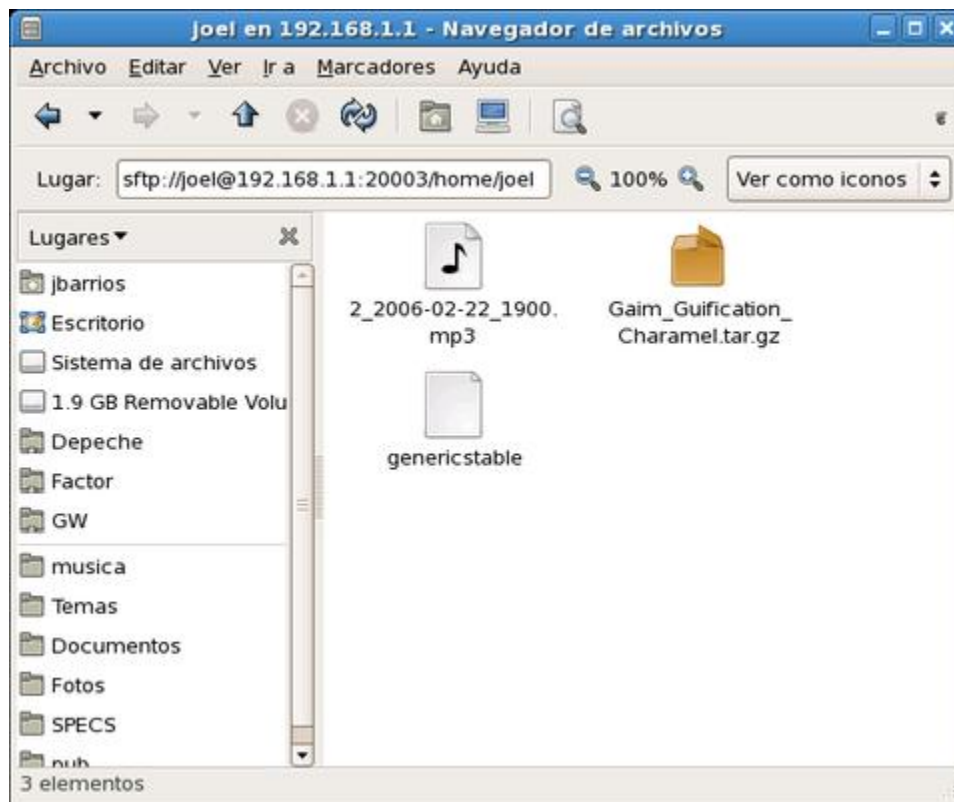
joel en 192.168.1.1 - Navegador de archivos

Archivo Editar Ver Ir a Marcadores Ayuda

Lugar: sftp://joel@192.168.1.1:20003/home/joel 100% Ver como iconos

Lugares

jbarrios
Escritorio
Sistema de archivos
1.9 GB Removable Volu
Depeche
Factor
GW
musica
Temas
Documentos
Fotos
SPECS
pub

2_2006-02-22_1900.mp3

Gaim_Guification_Charamel.tar.gz

genericstable

3 elementos